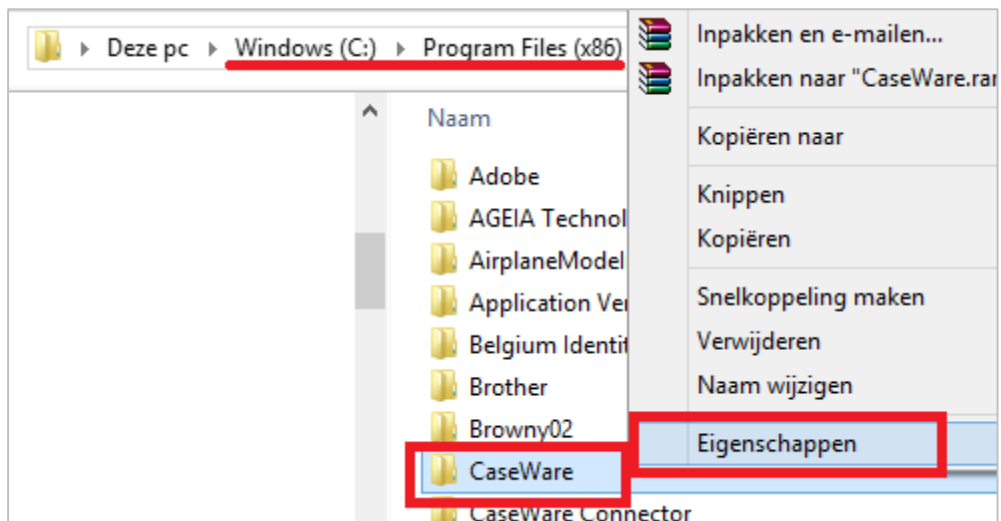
Deze pc ▸ Windows (C:) ▸ Program Files (x86)

Naam

Adobe
AGEIA Technol
AirplaneModel
Application Ve
Belgium Identit
Brother
Browny02
CaseWare
CaseWare Connector

Inpakken en e-mailen...
Inpakken naar "CaseWare.rar
Kopiëren naar
Knippen
Kopiëren
Snelkoppeling maken
Verwijderen
Naam wijzigen
Eigenschappen